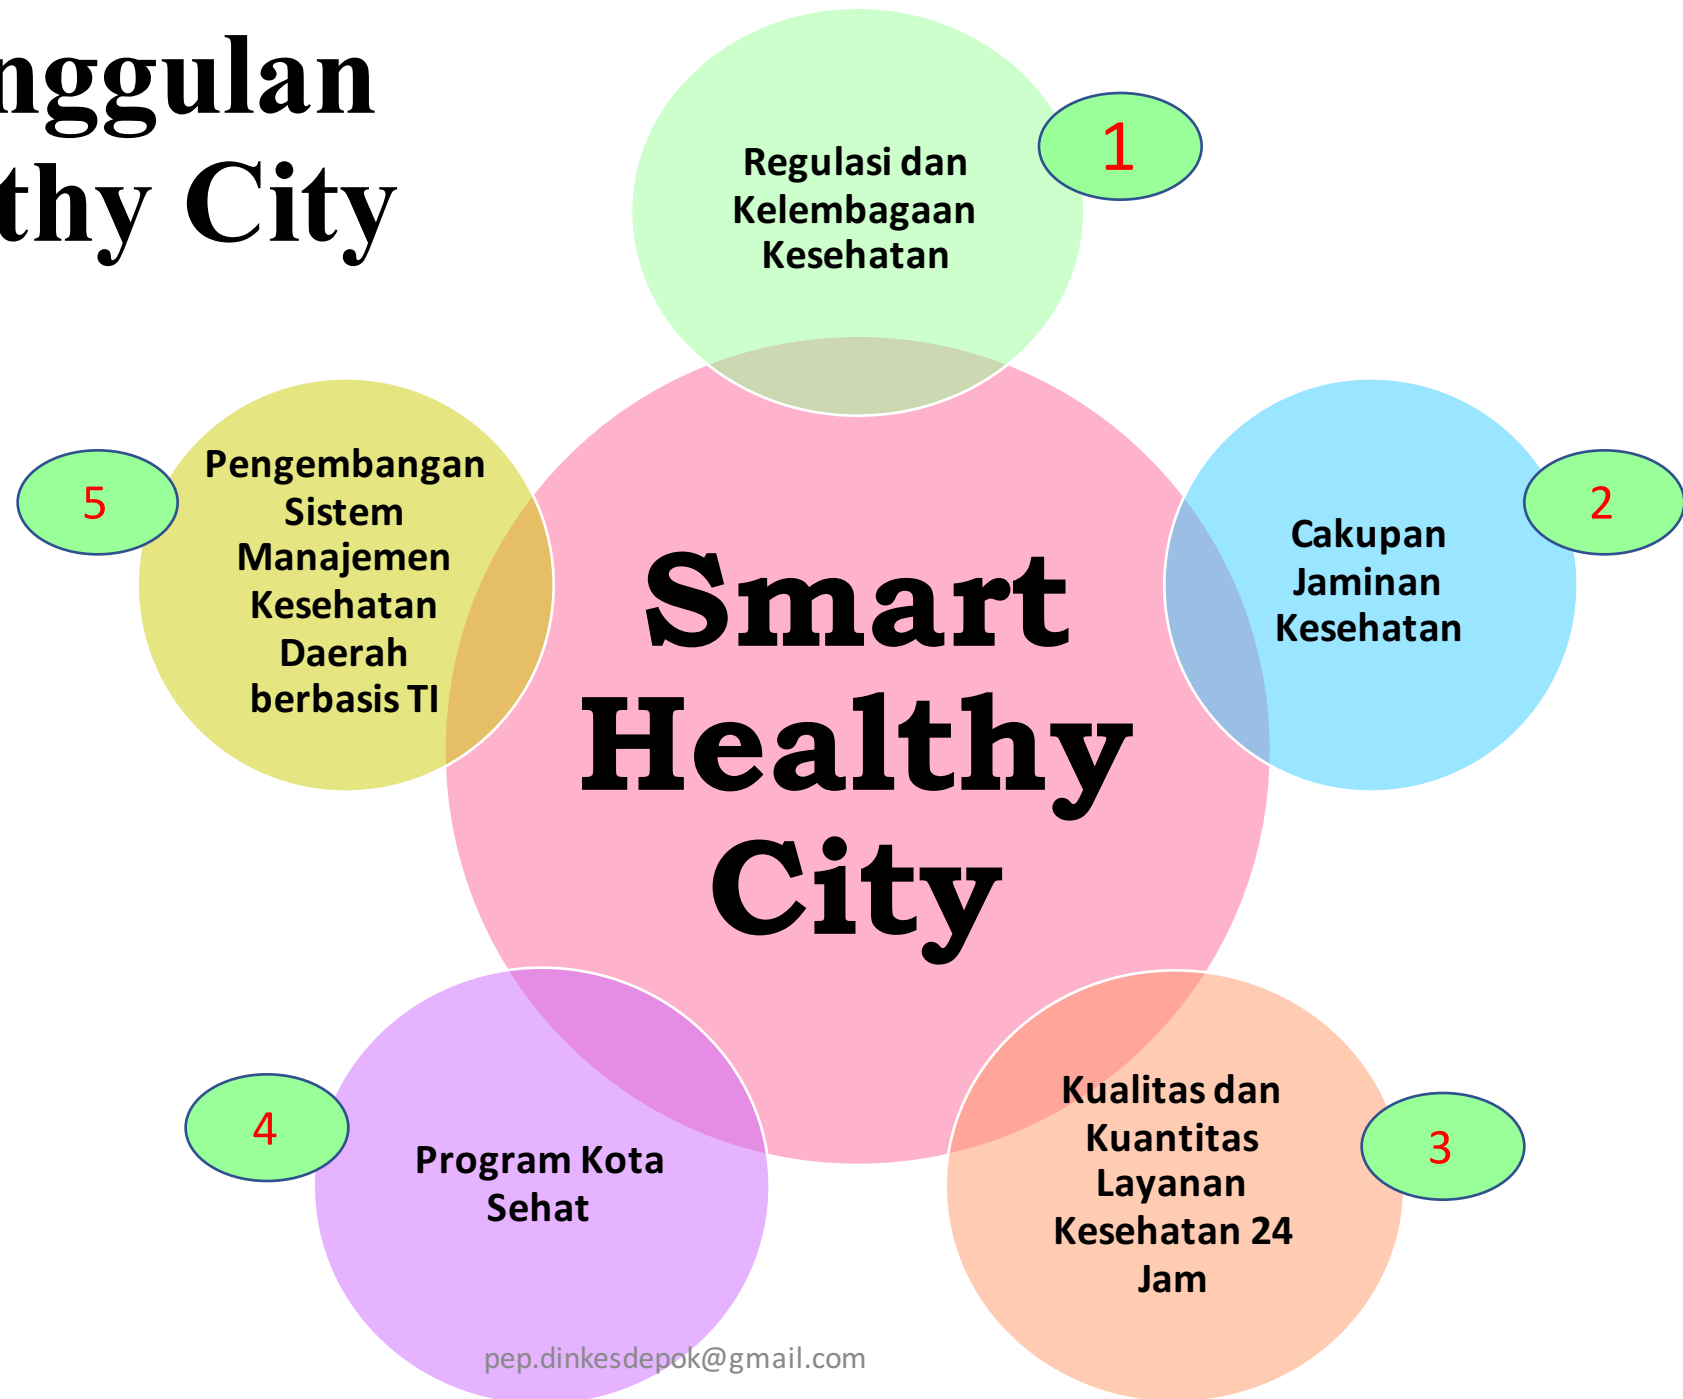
nggulan
thy City

Regulasi dan Kelembagaan Kesehatan

1

Pengembangan Sistem Manajemen Kesehatan Daerah berbasis TI

5

Smart Healthy City

Cakupan Jaminan Kesehatan

2

4

Program Kota Sehat

Kualitas dan Kuantitas Layanan Kesehatan 24 Jam

3

pep.dinkesdepok@gmail.com